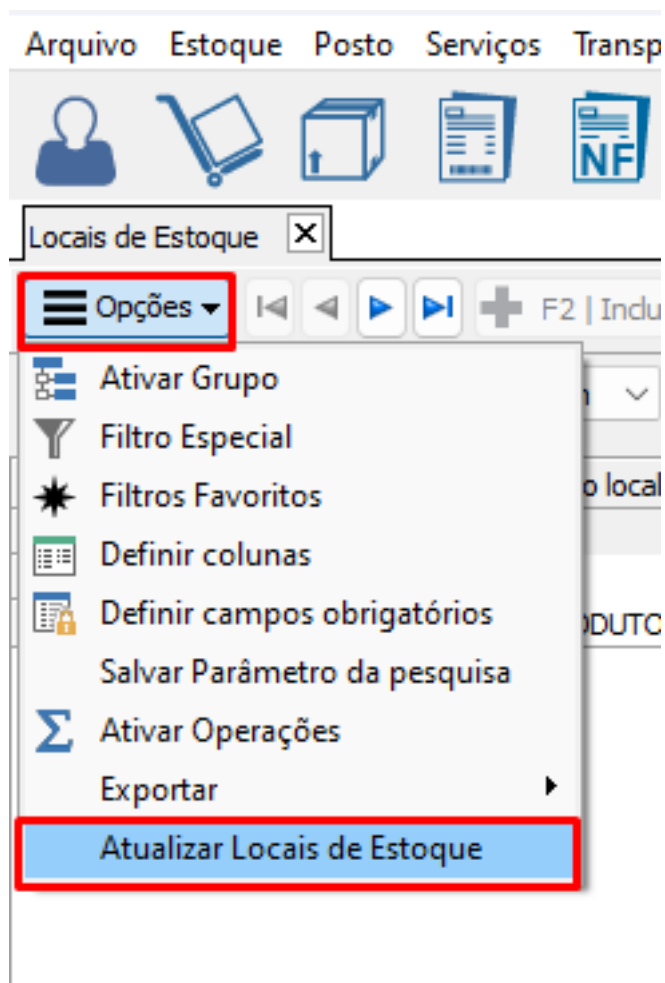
Arquivo Estoque Posto Serviços Transp

NF

Locais de Estoque ✕

Opções ▾ F2 | Inclu

Ativar Grupo
Filtro Especial
Filtros Favoritos
Definir colunas
Definir campos obrigatórios
Salvar Parâmetro da pesquisa
Ativar Operações
Exportar
Atualizar Locais de Estoque

o local

DUTO